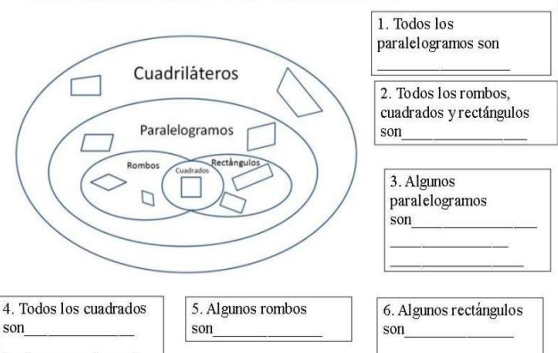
Cuadriláteros

Paralelogramos

Rombos

Cuadrados

Rectángulos

1. Todos los paralelogramos son ______________

2. Todos los rombos, cuadrados y rectángulos son______________

3. Algunos paralelogramos son______________ ______________ ______________

4. Todos los cuadrados son______________

5. Algunos rombos son______________

6. Algunos rectángulos son______________